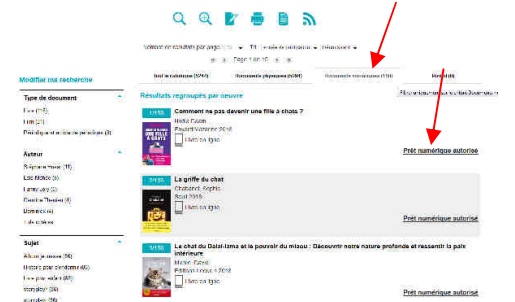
Nombre de résultats par page 10 Tri Année de publication Décroissant

1 Page 1 de 16

Tout le catalogue (5763) Documents physiques (5084) Documents numériques (159) Web (0)

Résultats regroupés par oeuvre

Modifier ma recherche

Type de document

Livre (175)

Film (21)

Périodique et article de périodique (3)

Auteur

Stéphane Vasse (11)

Luc Ferry (6)

Lamy, Gy (5)

Cécile Olivier (4)

Bernard (4)

Elle (2)

Sujet

Alice (56)

Histoire pour (25)

Les (45)

Story (36)

Animaux (35)

1/150

Comment ne pas devenir une fille à chats ?

Marie Fuson

Fayard/Jeunesse 2018

Livre en ligne

Prêt numérique autorisé

2/150

La griffe du chat

Chabanet, Sophie

Seuil 2019

Livre en ligne

Prêt numérique autorisé

3/150

Le chat du Dalaï-lama et le pouvoir du miaou : Découvrir notre nature profonde et ressentir la paix intérieure

Michie, David

Éditions Leduc.s 2018

Livre en ligne

Prêt numérique autorisé